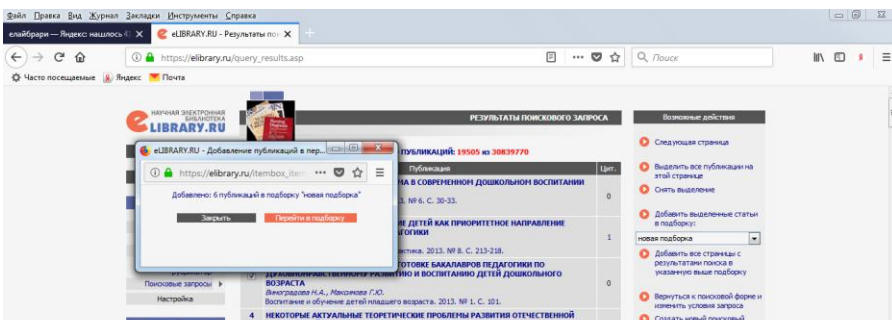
Файл Правка Вид Журнал Закладки Инструменты Справка

елайбрари — Яндекс: нашлось ✕ | eLIBRARY.RU - Результаты по ✕ | +

https://elibrary.ru/query_results.asp

Поиск

Часто посещаемые | Яндекс | Почта

НАУЧНАЯ ЭЛЕКТРОННАЯ БИБЛИОТЕКА eLIBRARY.RU

РЕЗУЛЬТАТЫ ПОИСКОВОГО ЗАПРОСА

ПУБЛИКАЦИЙ: 19505 из 30839770

Публикация | Цит.

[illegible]МА В СОВРЕМЕННОМ ДОШКОЛЬНОМ ВОСПИТАНИИ
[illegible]3. № 6. С. 30-33. | 0

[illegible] ДЕТЕЙ КАК ПРИОРИТЕТНОЕ НАПРАВЛЕНИЕ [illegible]АГОГИКИ
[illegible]стика. 2013. № 8. С. 213-218. | 1

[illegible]ТОВКЕ БАКАЛАВРОВ ПЕДАГОГИКИ ПО ДУХОВНО-НРАВСТВЕННОМУ РАЗВИТИЮ И ВОСПИТАНИЮ ДЕТЕЙ ДОШКОЛЬНОГО ВОЗРАСТА
Виноградова Н.А., Микляева Г.Ю.
Воспитание и обучение детей младшего возраста. 2013. № 1. С. 101. | 0

4 НЕКОТОРЫЕ АКТУАЛЬНЫЕ ТЕОРЕТИЧЕСКИЕ ПРОБЛЕМЫ РАЗВИТИЯ ОТЕЧЕСТВЕННОЙ

Поисковые запросы
Настройка

eLIBRARY.RU - Добавление публикаций в пер...

https://elibrary.ru/itembox_item

Добавлено: 6 публикаций в подборку "новая подборка"

Закрыть | Перейти в подборку

Возможные действия

Следующая страница

Выделить все публикации на этой странице

Снять выделение

Добавить выделенные статьи в подборку:

новая подборка

Добавить все страницы с результатами поиска в указанную выше подборку

Вернуться к поисковой форме и изменить условия запроса

Создать новый поисковый